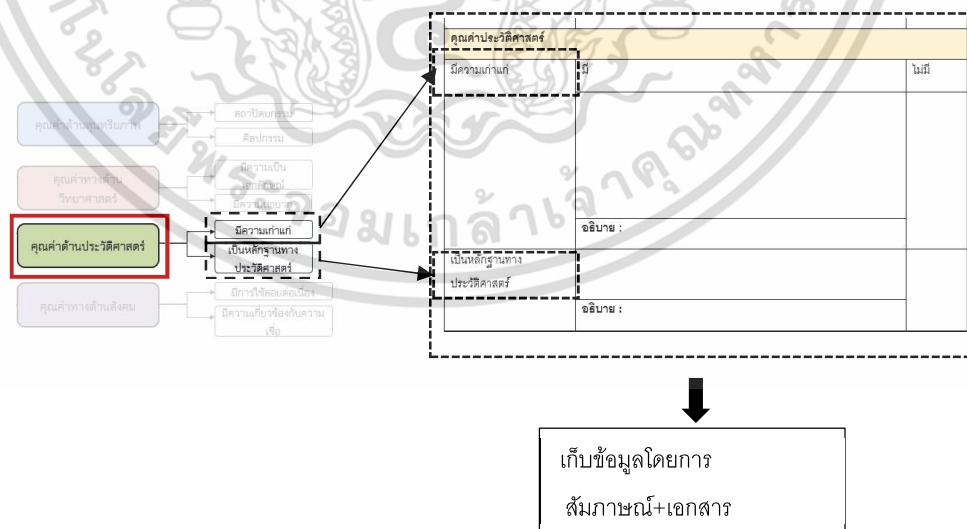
คุณค่าด้านสุนทรียภาพ
สถาปัตยกรรม
ศิลปกรรม

คุณค่าทางด้านวิทยาศาสตร์
มีความเป็นเอกลักษณ์
มีความหายาก

คุณค่าด้านประวัติศาสตร์
มีความเก่าแก่
เป็นหลักฐานทางประวัติศาสตร์

คุณค่าทางด้านสังคม
มีการใช้สอยต่อเนื่อง
มีความเกี่ยวข้องกับความเชื่อ

| คุณค่าประวัติศาสตร์ | | |
|---|---|---|
| มีความเก่าแก่ | มี | ไม่มี |
| | อธิบาย : | |
| เป็นหลักฐานทางประวัติศาสตร์ | | |
| | อธิบาย : | |

เก็บข้อมูลโดยการ
สัมภาษณ์+เอกสาร